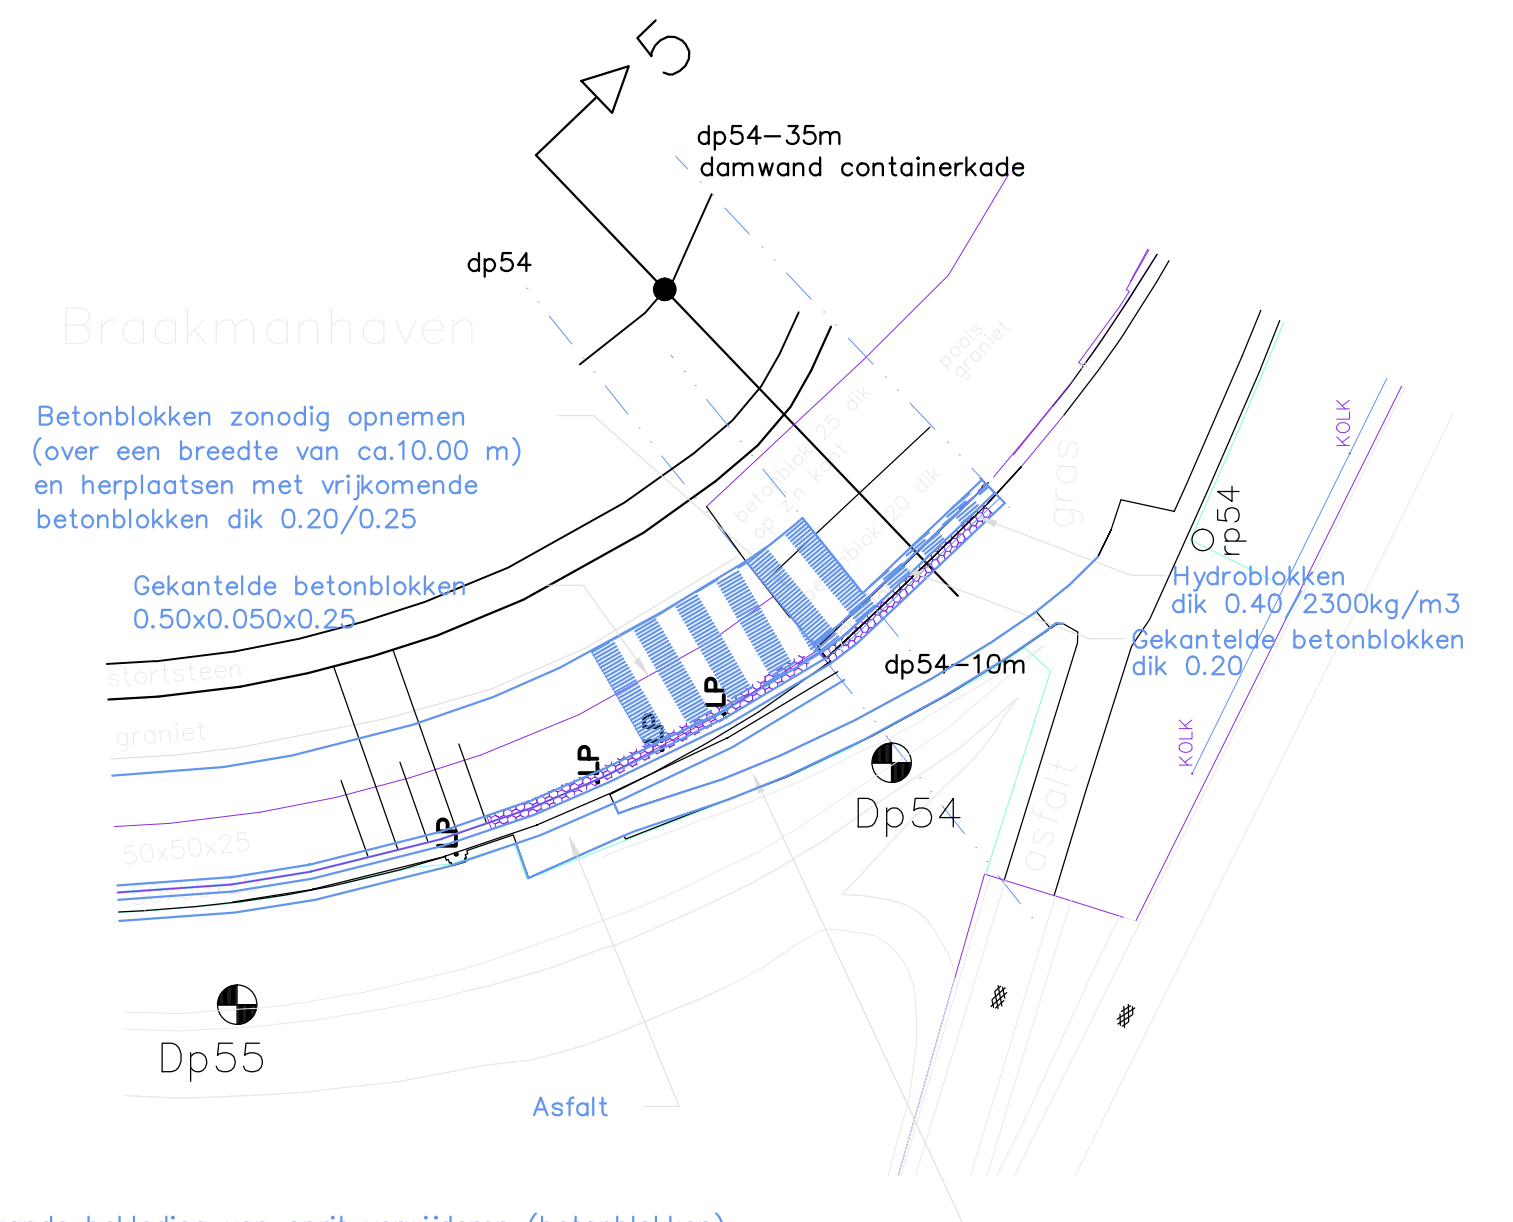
5

dp54–35m
damwand containerkade

dp54

Braakmanhaven

Betonblokken zonodig opnemen (over een breedte van ca.10.00 m) en herplaatsen met vrijkomende betonblokken dik 0.20/0.25

Gekantelde betonblokken 0.50x0.050x0.25

pools graniet

betonblok 25 dik op z'n kant

betonblok 20 dik

gras

rp54

Hydroblokken dik 0.40 2300kg/m3

Gekantelde betonblokken dik 0.20

KOLK

KOLK

stortsteen

graniet

50x50x25

LP

LP

LP

LP

dp54–10m

Dp54

asfalt

Dp55

Asfalt

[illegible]